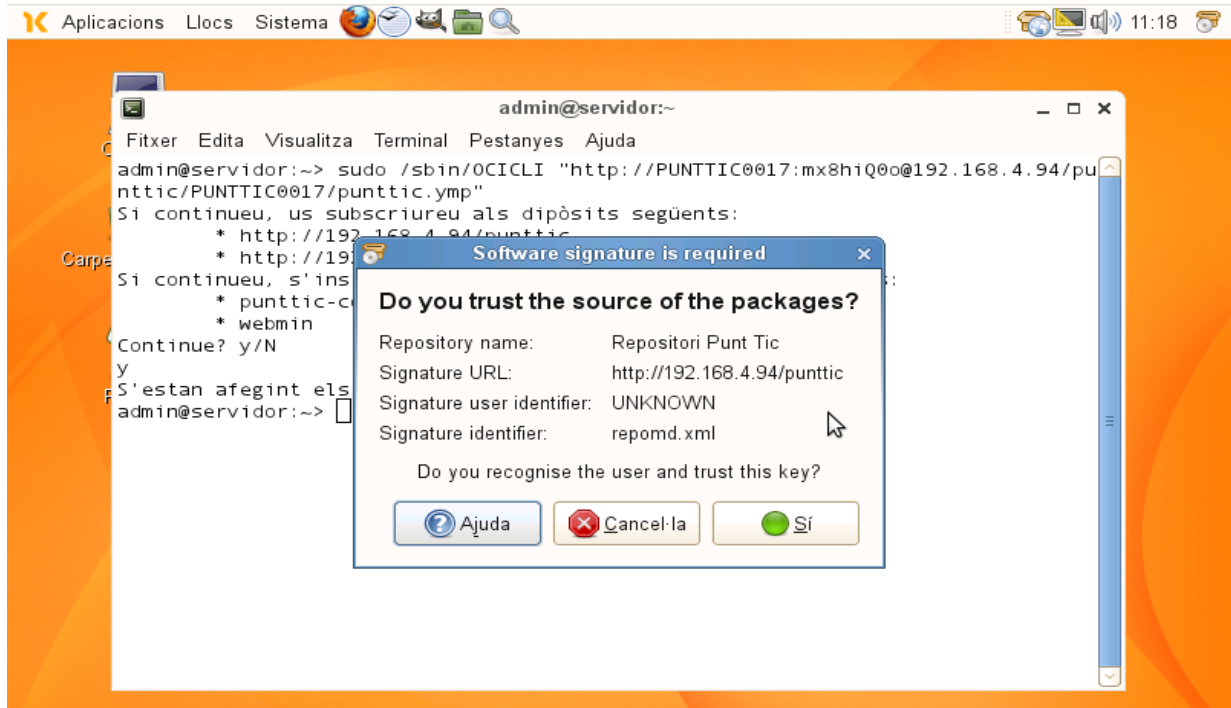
Aplicacions Llocs Sistema

11:18

Carpe

admin@servidor:~

Fitxer Edita Visualitza Terminal Pestanyes Ajuda

admin@servidor:~> sudo /sbin/OCICLI "http://PUNTTIC0017:mx8hiQ0o@192.168.4.94/punttic/PUNTTIC0017/punttic.ymp"
Si continueu, us subscriureu als dipòsits següents:
* http://192.168.4.94/punttic
* http://19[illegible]
Si continueu, s'ins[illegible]:
* punttic-c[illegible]
* webmin
Continue? y/N
y
S'estan afegint els
admin@servidor:~>

Software signature is required

Do you trust the source of the packages?

Repository name: Repositori Punt Tic
Signature URL: http://192.168.4.94/punttic
Signature user identifier: UNKNOWN
Signature identifier: repomd.xml

Do you recognise the user and trust this key?

Ajuda Cancel·la Sí